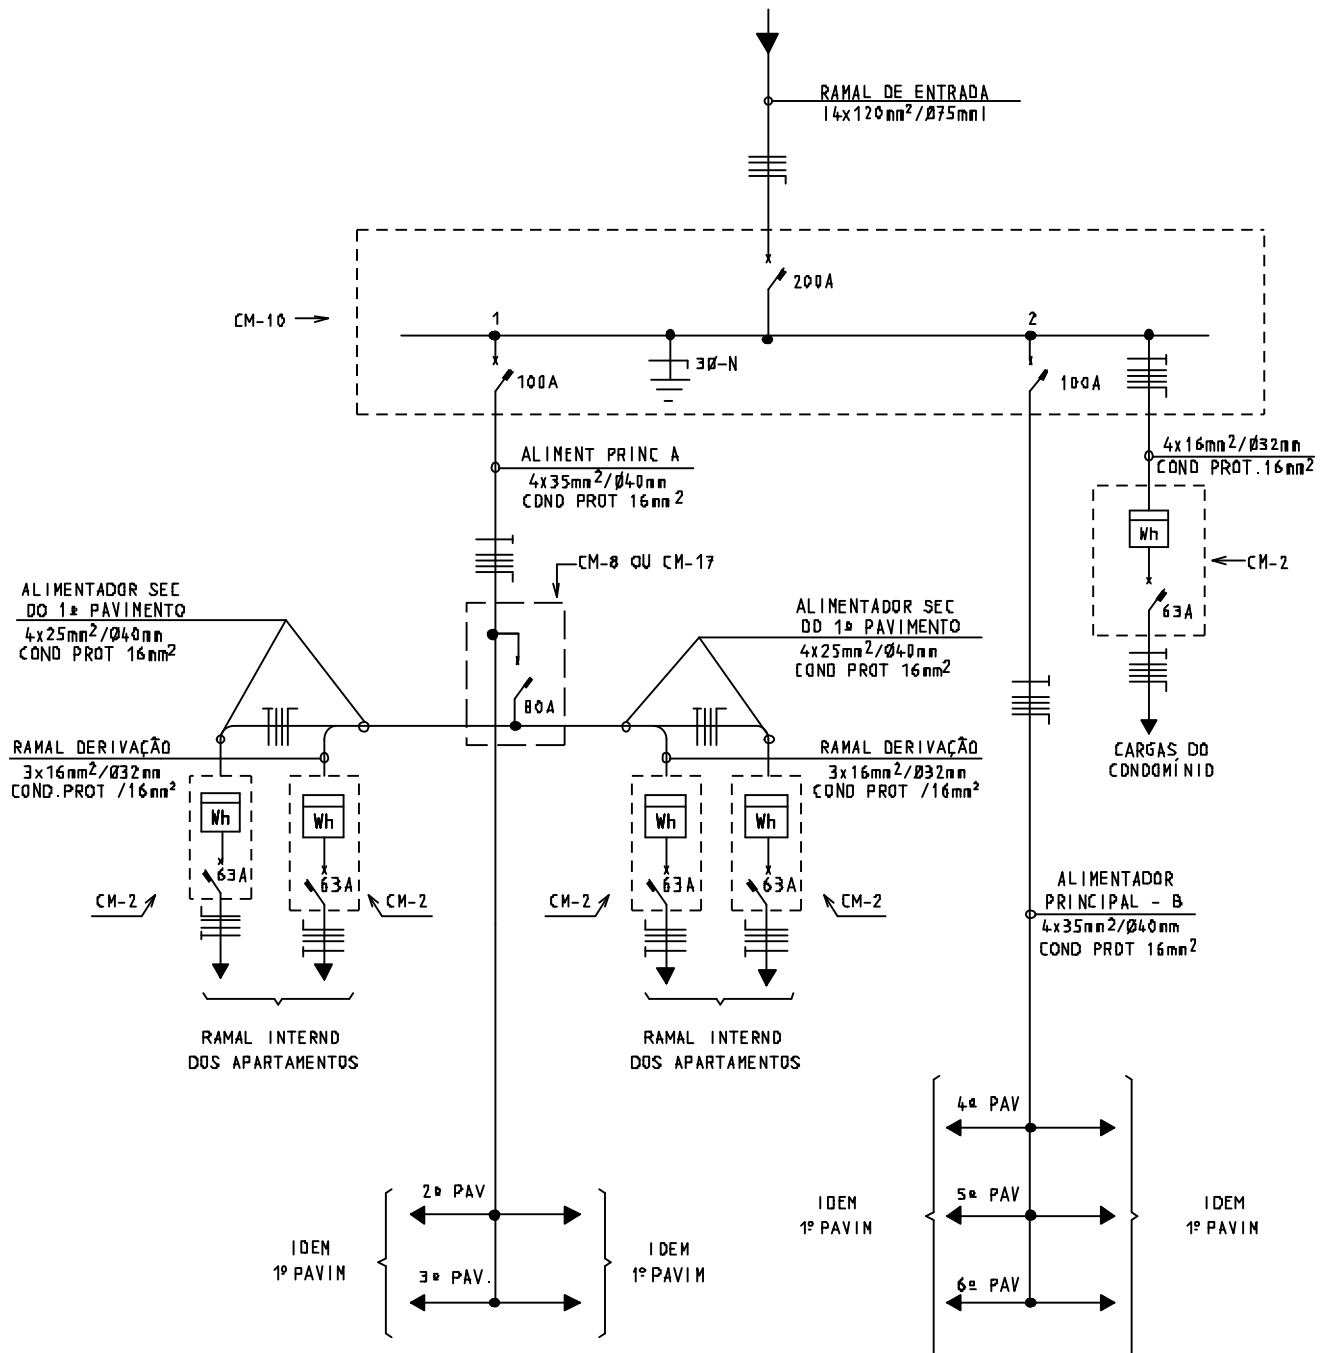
RAMAL DE ENTRADA
14x120mm²/Ø75mm1

200A

CM-10

1

3Ø-N

2

100A

100A

ALIMENT PRINC A
4x35mm$^2$/Ø40mm
COND PROT 16mm$^2$

4x16mm$^2$/Ø32mm
COND PROT.16mm$^2$

Wh

CM-2

63A

CM-8 OU CM-17

ALIMENTADOR SEC
DO 1º PAVIMENTO
4x25mm$^2$/Ø40mm
COND PROT 16mm$^2$

ALIMENTADOR SEC
DO 1º PAVIMENTO
4x25mm$^2$/Ø40mm
COND PROT 16mm$^2$

80A

CARGAS DO
CONDOMÍNIO

RAMAL DERIVAÇÃO
3x16mm$^2$/Ø32mm
COND.PROT /16mm$^2$

RAMAL DERIVAÇÃO
3x16mm$^2$/Ø32mm
COND PROT /16mm$^2$

Wh

Wh

Wh

Wh

63A

63A

63A

63A

CM-2

CM-2

CM-2

CM-2

ALIMENTADOR
PRINCIPAL - B
4x35mm$^2$/Ø40mm
COND PROT 16mm$^2$

RAMAL INTERNO
DOS APARTAMENTOS

RAMAL INTERNO
DOS APARTAMENTOS

4º PAV

5º PAV

6º PAV

IDEM
1º PAVIN

IDEM
1º PAVIN

2º PAV

3º PAV.

IDEM
1º PAVIN

IDEM
1º PAVIM